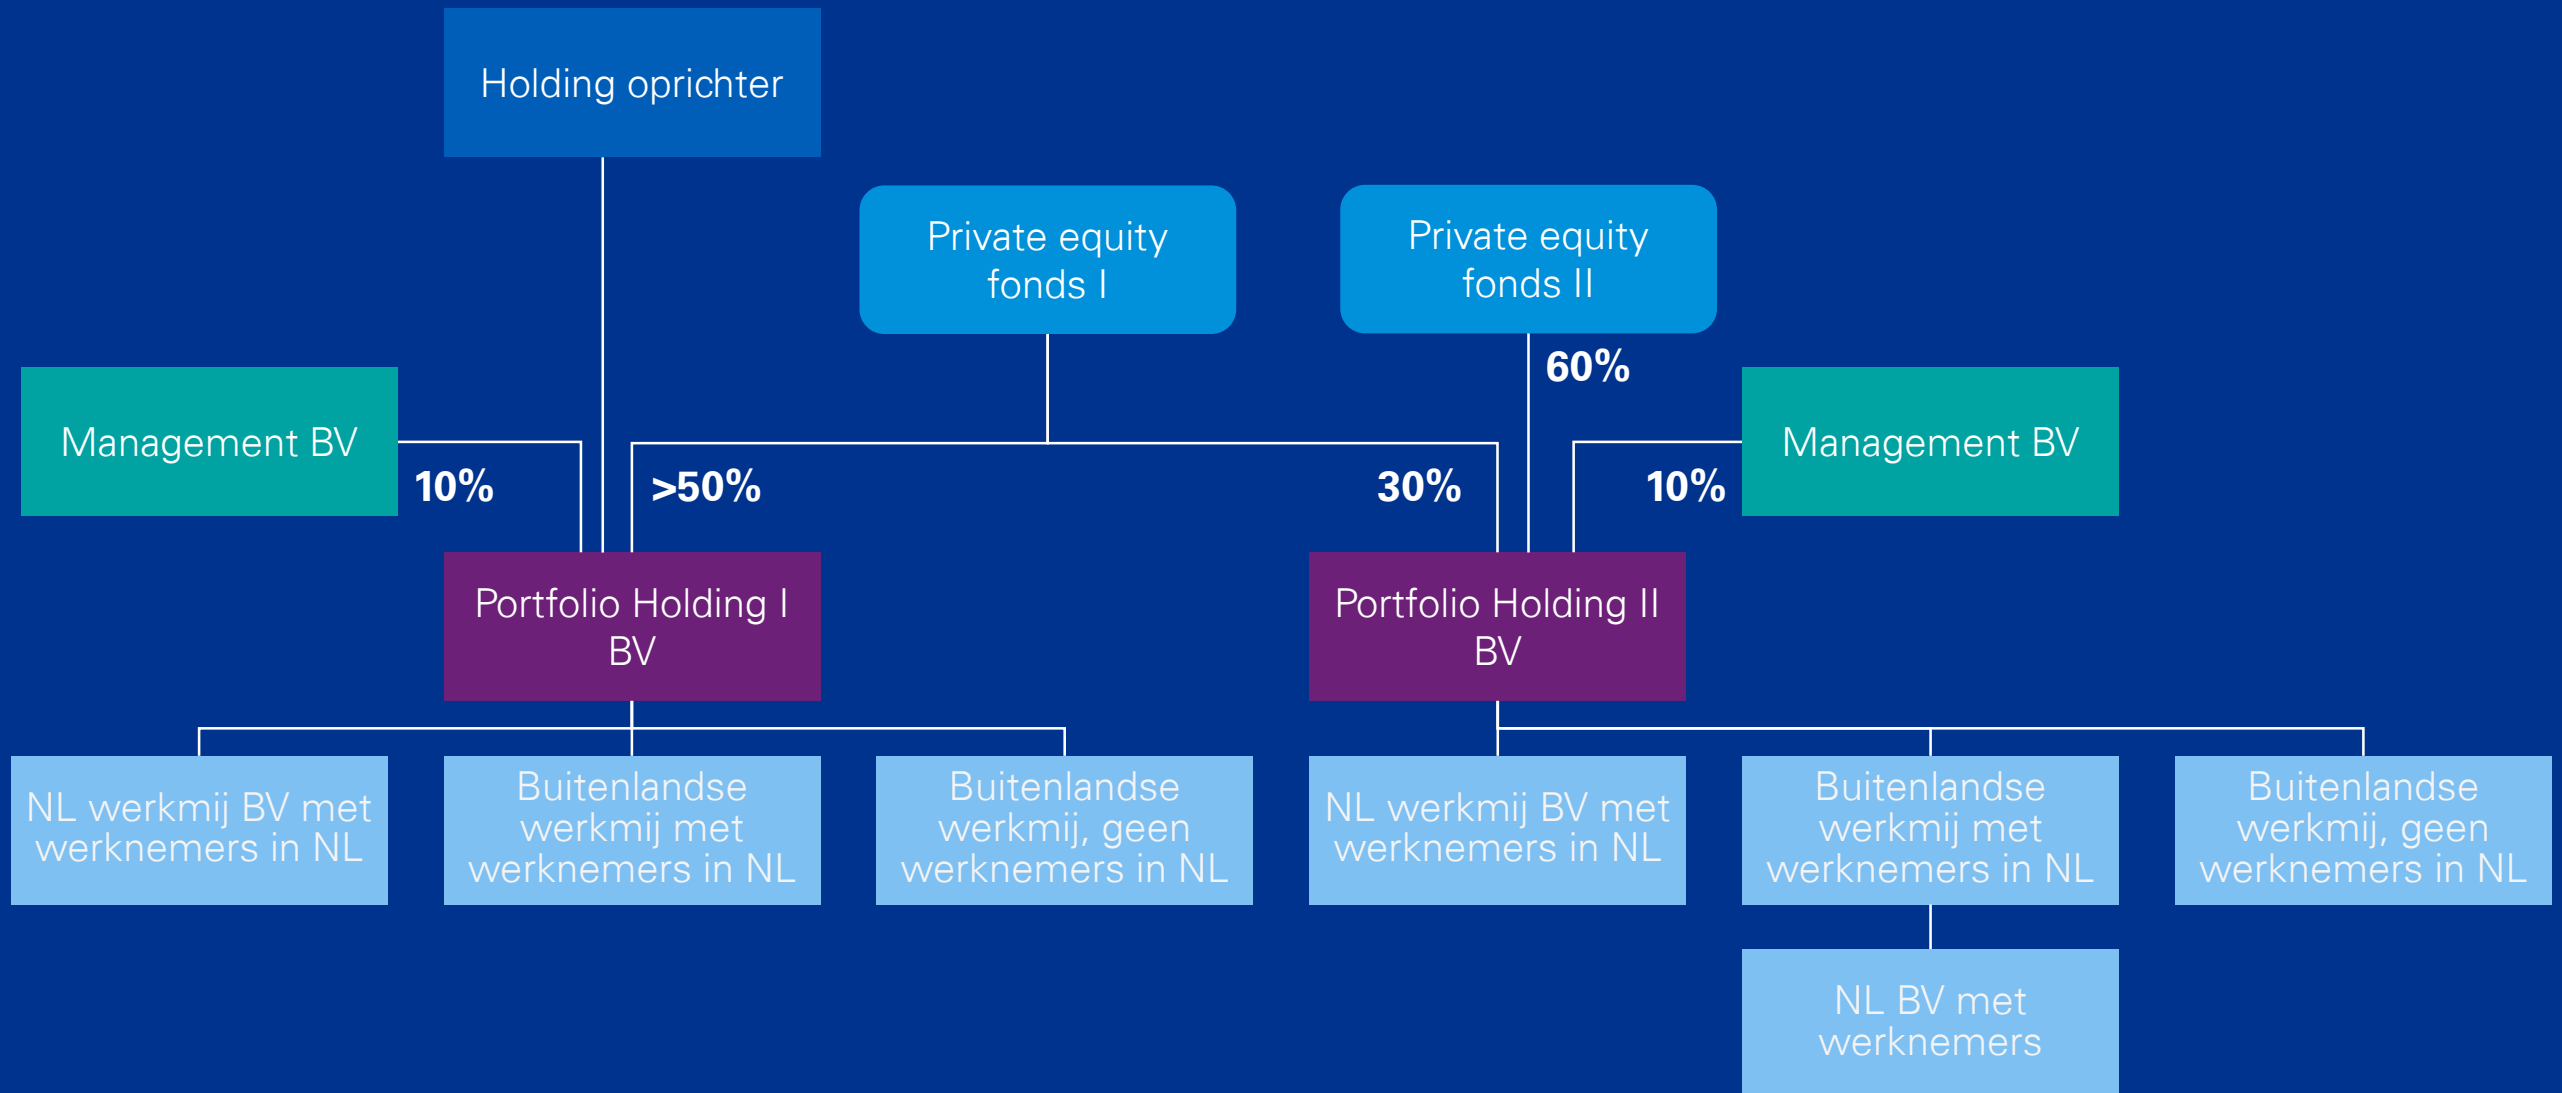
Holding oprichter

Private equity fonds I

Private equity fonds II

60%

Management BV

10%

>50%

30%

Management BV

10%

Portfolio Holding I BV

Portfolio Holding II BV

NL werkmij BV met werknemers in NL

Buitenlandse werkmij met werknemers in NL

Buitenlandse werkmij, geen werknemers in NL

NL werkmij BV met werknemers in NL

Buitenlandse werkmij met werknemers in NL

Buitenlandse werkmij, geen werknemers in NL

NL BV met werknemers